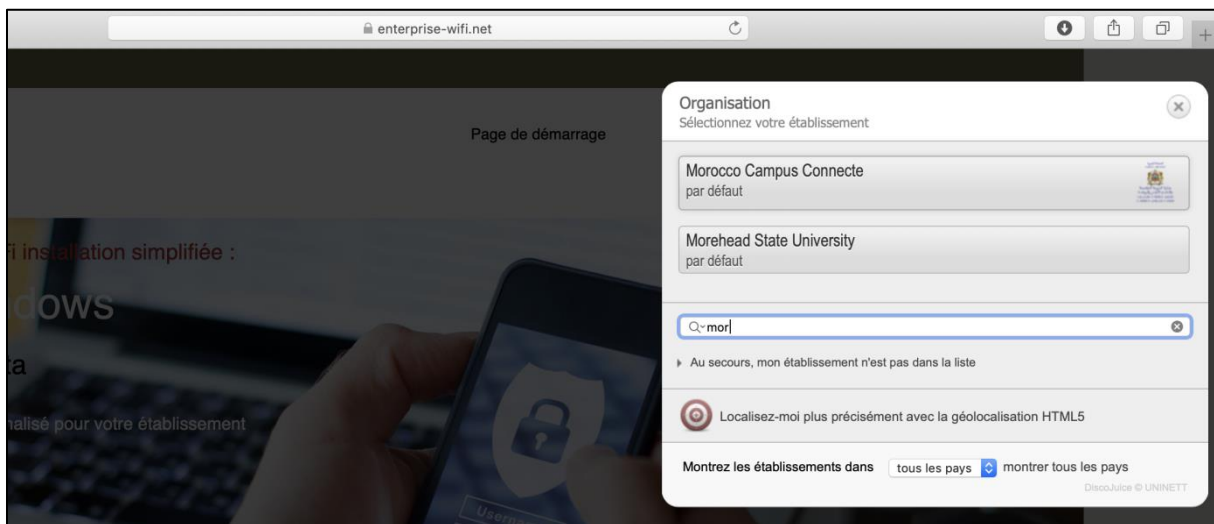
enterprise-wifi.net

Page de démarrage

fi installation simplifiée :

dows

ta

nalisé pour votre établissement

Organisation
Sélectionnez votre établissement

Morocco Campus Connecte
par défaut

Morehead State University
par défaut

mor

Au secours, mon établissement n'est pas dans la liste

Localisez-moi plus précisément avec la géolocalisation HTML5

Montrez les établissements dans tous les pays montrer tous les pays

DiscoJuice © UNINETT